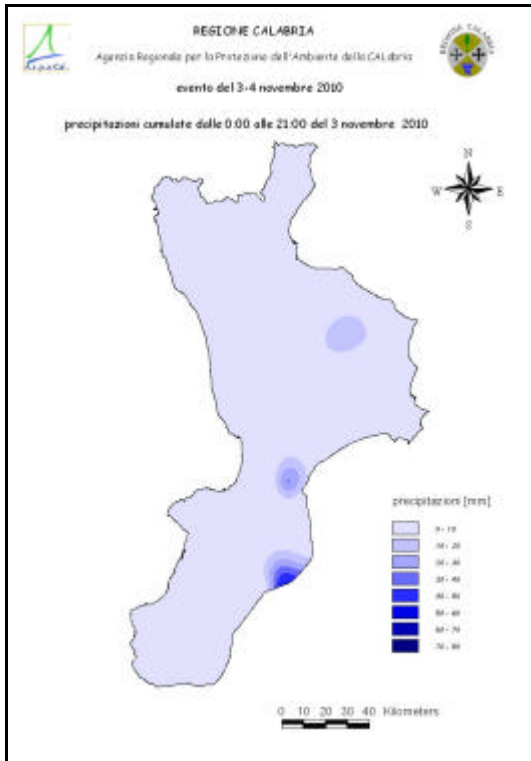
REGIONE CALABRIA

Agenzia Regionale per la Protezione dell'Ambiente della CALabria

evento del 3-4 novembre 2010

precipitazioni cumulate dalle 0:00 alle 21:00 del 3 novembre 2010

N
W E
S

precipitazioni [mm]

0 - 10
10 - 20
20 - 30
30 - 40
40 - 50
50 - 60
60 - 70
70 - 80

0 10 20 30 40 Kilometers